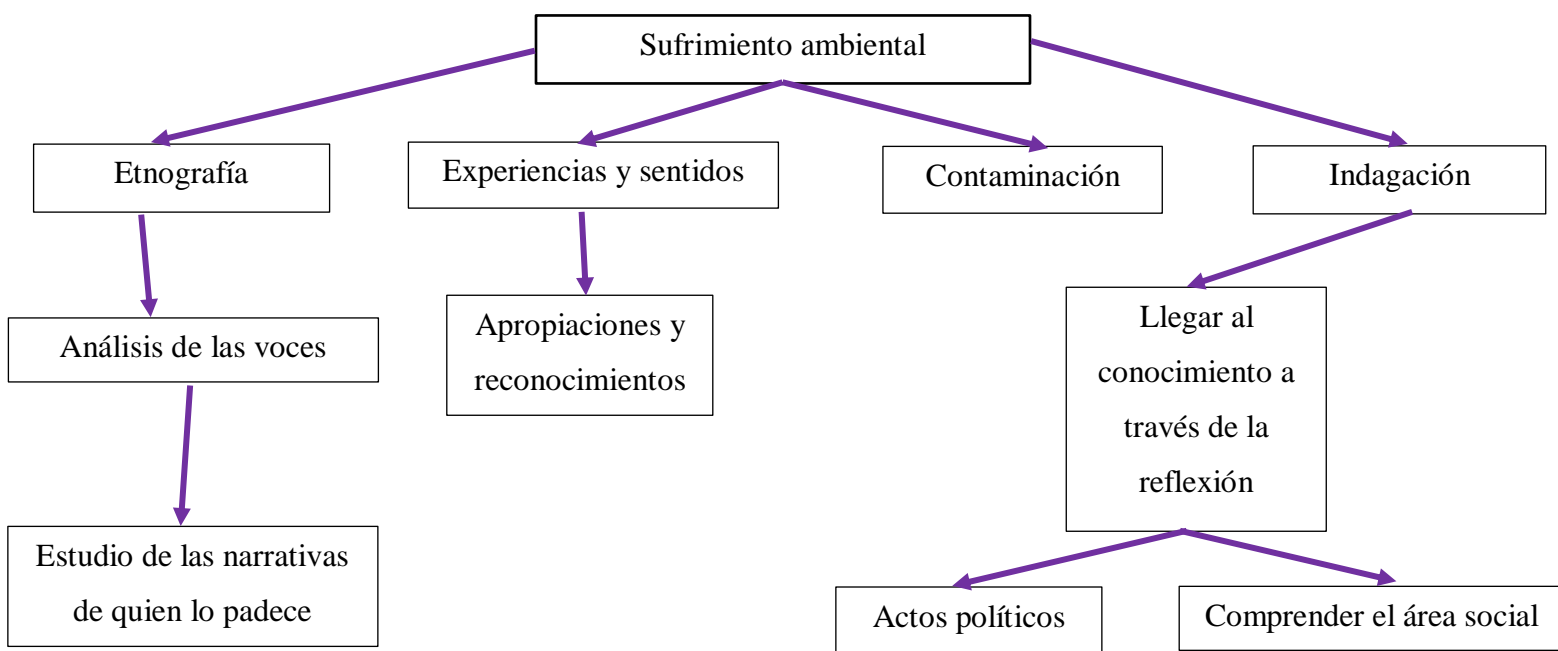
Sufrimiento ambiental

Etnografía

Experiencias y sentidos

Contaminación

Indagación

Análisis de las voces

Apropiaciones y reconocimientos

Llegar al conocimiento a través de la reflexión

Estudio de las narrativas de quien lo padece

Actos políticos

Comprender el área social